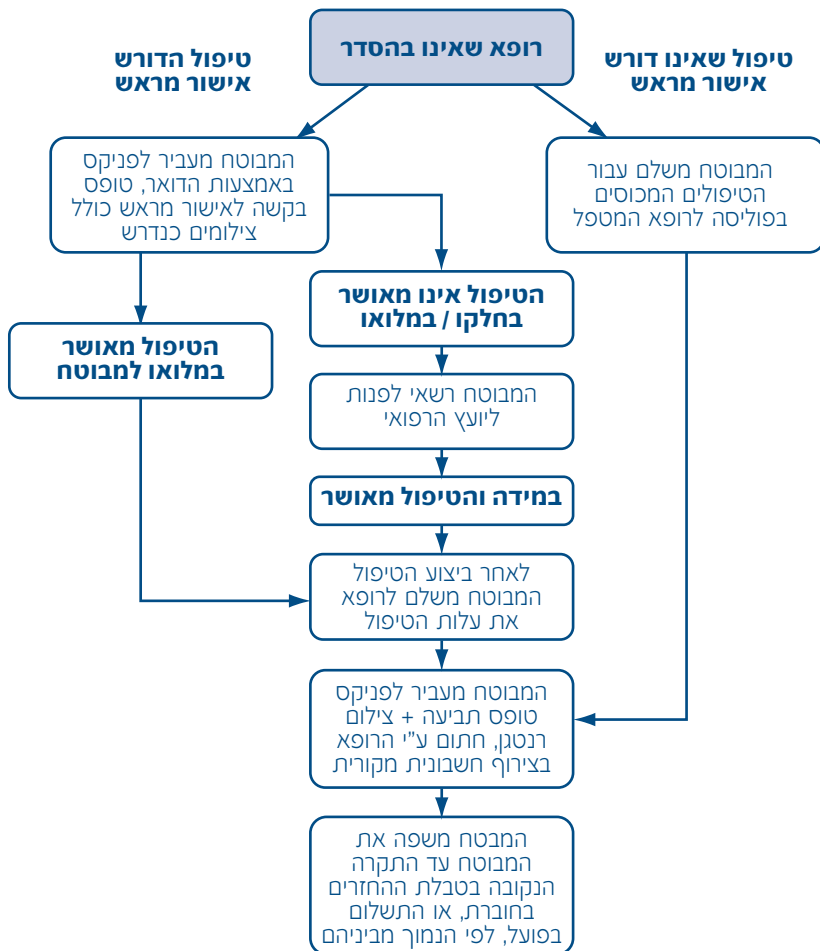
רופא שאינו בהסדר

טיפול הדורש
אישור מראש

טיפול שאינו דורש
אישור מראש

המבוטח מעביר לפניקס באמצעות הדואר, טופס בקשה לאישור מראש כולל צילומים כנדרש

המבוטח משלם עבור הטיפולים המכוסים בפוליסה לרופא המטפל

הטיפול אינו מאושר בחלקו / במלואו

הטיפול מאושר במלואו למבוטח

המבוטח רשאי לפנות ליועץ הרפואי

במידה והטיפול מאושר

לאחר ביצוע הטיפול המבוטח משלם לרופא את עלות הטיפול

המבוטח מעביר לפניקס טופס תביעה + צילום רנטגן, חתום ע"י הרופא בצירוף חשבונית מקורית

המבטח משפה את המבוטח עד התקרה הנקובה בטבלת ההחזרים בחוברת, או התשלום בפועל, לפי הנמוך מביניהם